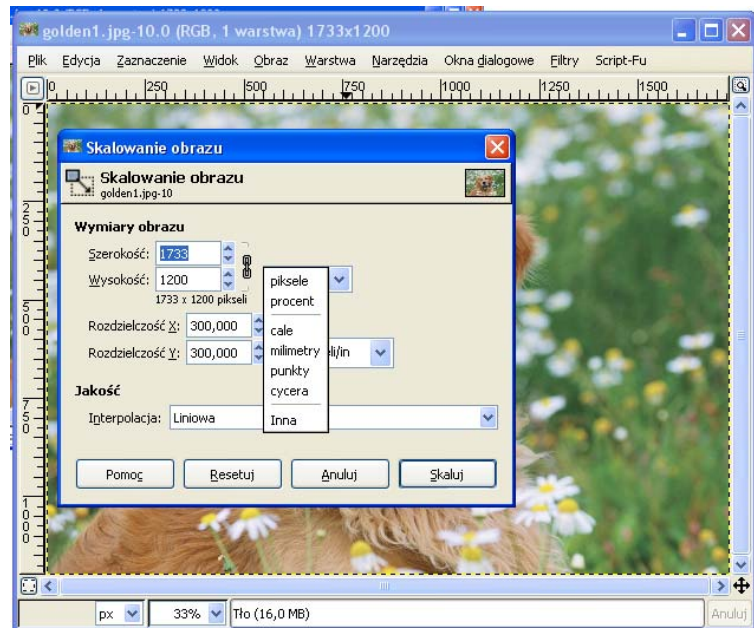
golden1.jpg-10.0 (RGB, 1 warstwa) 1733x1200

Plik Edycja Zaznaczenie Widok Obraz Warstwa Narzędzia Okna dialogowe Filtry Script-Fu

0 250 500 750 1000 1250 1500

0 250 500 750 1000

Skalowanie obrazu

Skalowanie obrazu
golden1.jpg-10

Wymiary obrazu

Szerokość: 1733

Wysokość: 1200

1733 x 1200 pikseli

Rozdzielczość X: 300,000

Rozdzielczość Y: 300,000 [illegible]li/in

piksele
procent
cale
milimetry
punkty
cycera
Inna

Jakość

Interpolacja: Liniowa

Pomoc Resetuj Anuluj Skaluj

px 33% Tło (16,0 MB) Anuluj